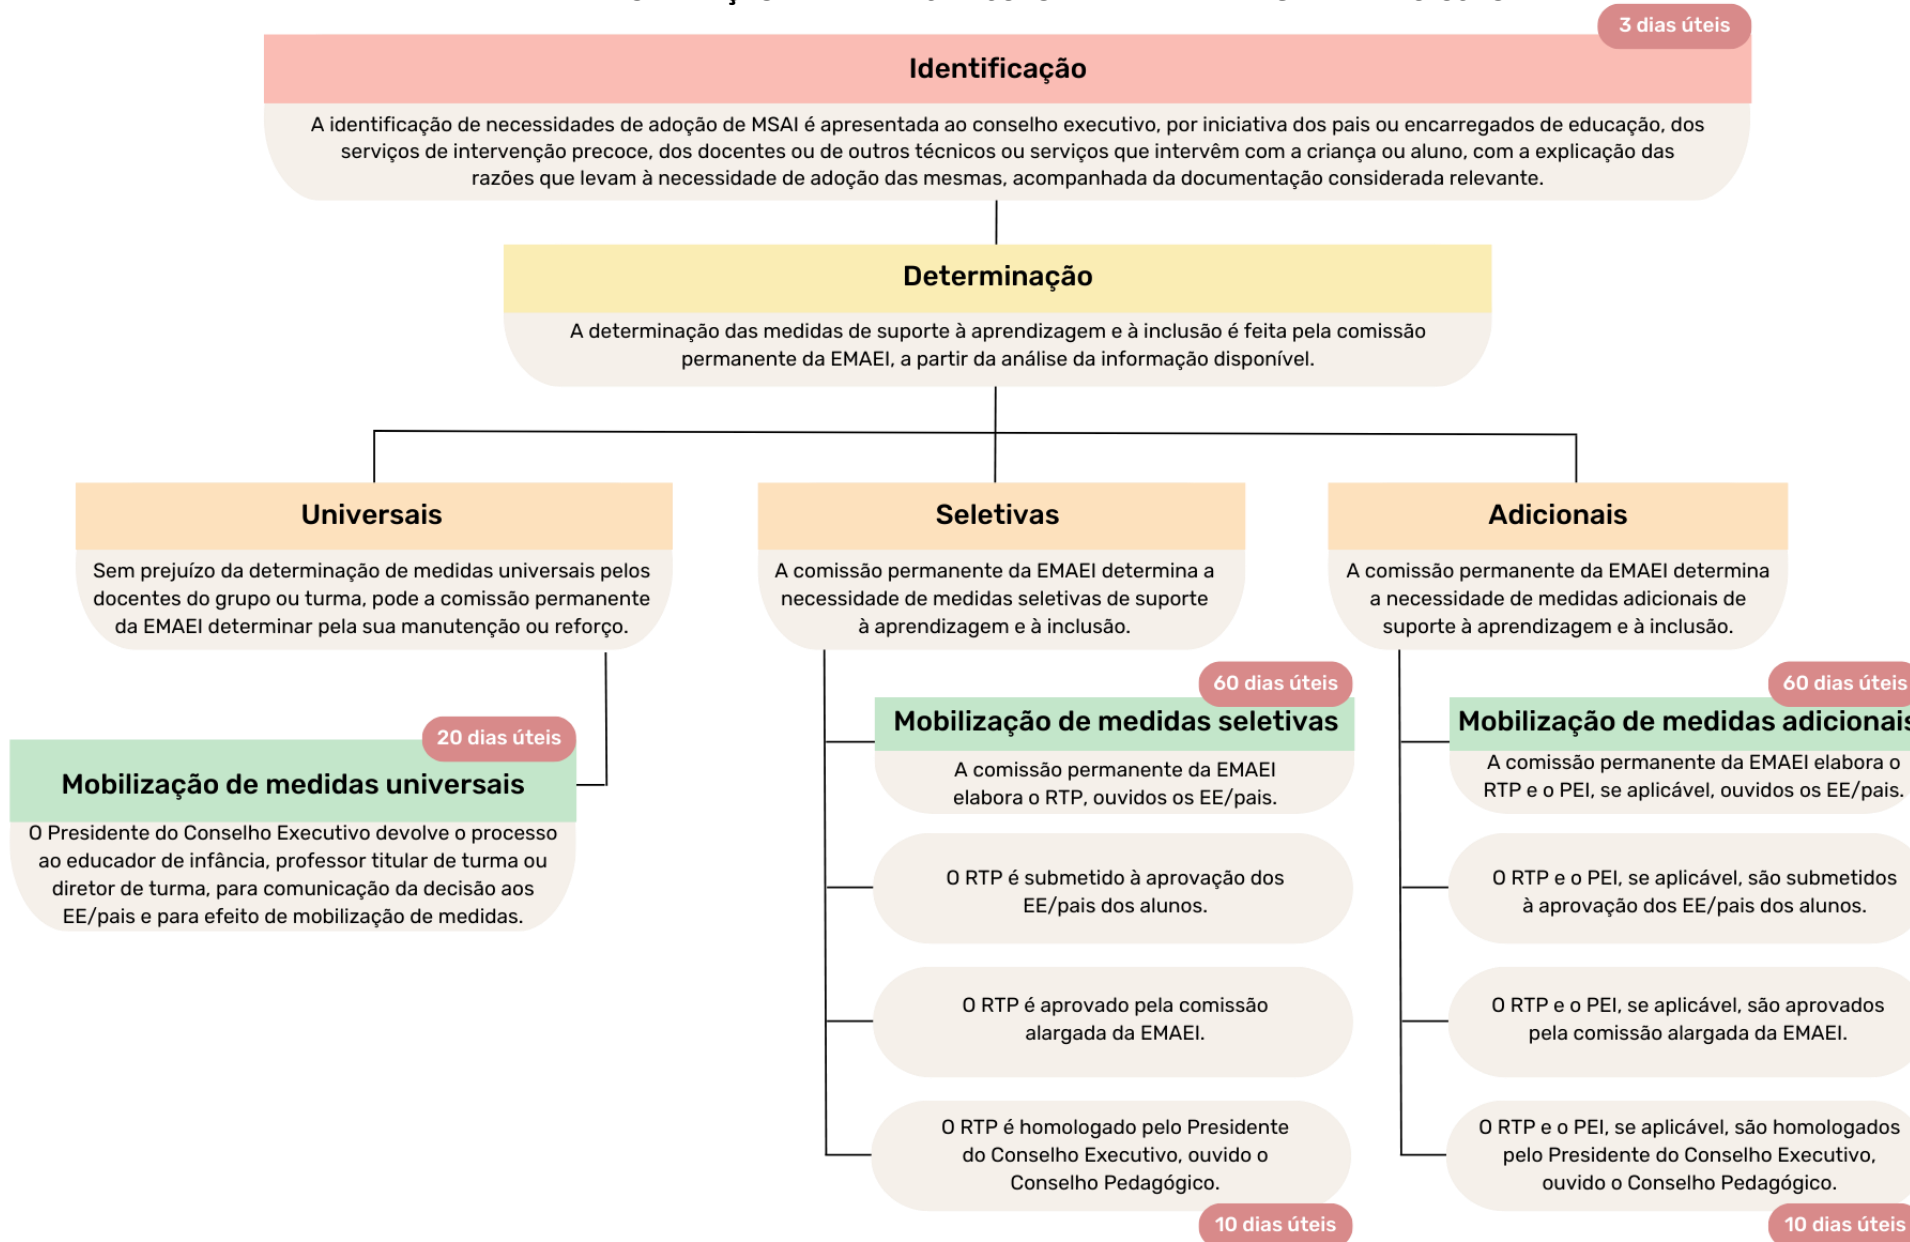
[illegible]

3 dias úteis

Identificação

A identificação de necessidades de adoção de MSAI é apresentada ao conselho executivo, por iniciativa dos pais ou encarregados de educação, dos serviços de intervenção precoce, dos docentes ou de outros técnicos ou serviços que intervêm com a criança ou aluno, com a explicação das razões que levam à necessidade de adoção das mesmas, acompanhada da documentação considerada relevante.

Determinação

A determinação das medidas de suporte à aprendizagem e à inclusão é feita pela comissão permanente da EMAEI, a partir da análise da informação disponível.

Universais

Sem prejuízo da determinação de medidas universais pelos docentes do grupo ou turma, pode a comissão permanente da EMAEI determinar pela sua manutenção ou reforço.

20 dias úteis

Mobilização de medidas universais

O Presidente do Conselho Executivo devolve o processo ao educador de infância, professor titular de turma ou diretor de turma, para comunicação da decisão aos EE/pais e para efeito de mobilização de medidas.

Seletivas

A comissão permanente da EMAEI determina a necessidade de medidas seletivas de suporte à aprendizagem e à inclusão.

60 dias úteis

Mobilização de medidas seletivas

A comissão permanente da EMAEI elabora o RTP, ouvidos os EE/pais.

O RTP é submetido à aprovação dos EE/pais dos alunos.

O RTP é aprovado pela comissão alargada da EMAEI.

O RTP é homologado pelo Presidente do Conselho Executivo, ouvido o Conselho Pedagógico.

10 dias úteis

Adicionais

A comissão permanente da EMAEI determina a necessidade de medidas adicionais de suporte à aprendizagem e à inclusão.

60 dias úteis

Mobilização de medidas adicionais

A comissão permanente da EMAEI elabora o RTP e o PEI, se aplicável, ouvidos os EE/pais.

O RTP e o PEI, se aplicável, são submetidos à aprovação dos EE/pais dos alunos.

O RTP e o PEI, se aplicável, são aprovados pela comissão alargada da EMAEI.

O RTP e o PEI, se aplicável, são homologados pelo Presidente do Conselho Executivo, ouvido o Conselho Pedagógico.

10 dias úteis